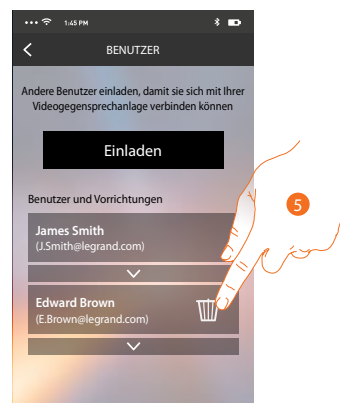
1:45 PM

BENUTZER

Andere Benutzer einladen, damit sie sich mit Ihrer Videogegensprechanlage verbinden können

Einladen

Benutzer und Vorrichtungen

James Smith
(J.Smith@legrand.com)

Edward Brown
(E.Brown@legrand.com)

5